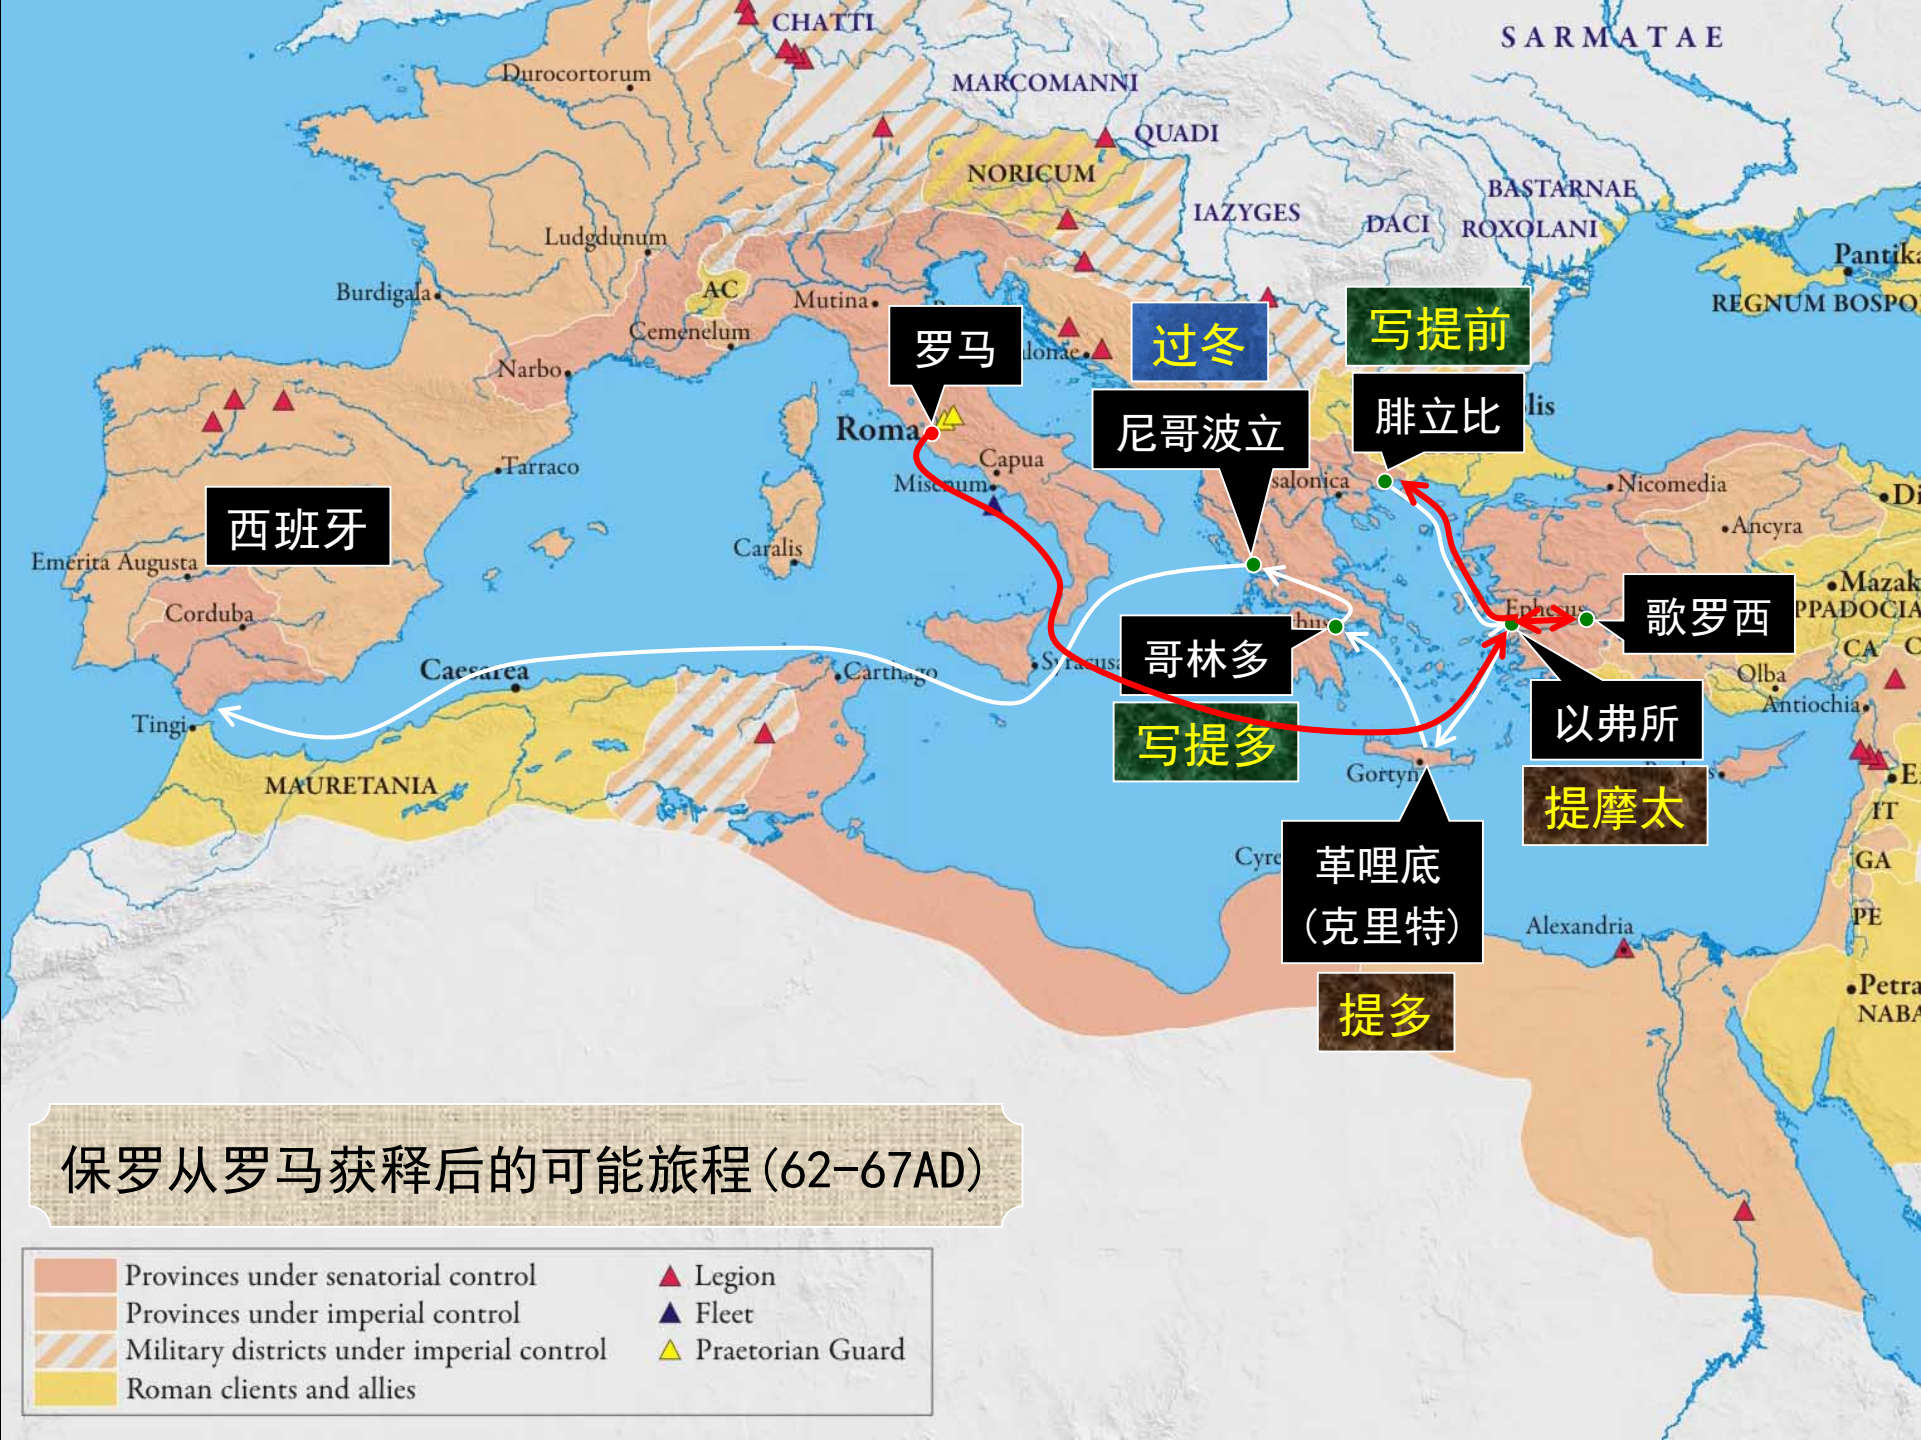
CHATTI
SARMATAE
Durocortorum
MARCOMANNI
QUADI
NORICUM
BASTARNAE
IAZYGES
DACI
ROXOLANI
Pantik
Lugdunum
Burdigala
AC
Mutina
REGNUM BOSPO
Cemenelum
罗马
过冬
写提前
Narbo
lonae
腓立比
lis
Roma
尼哥波立
Tarraco
Capua
salonica
Nicomedia
Misenum
Di
西班牙
Ancyra
Caralis
Emerita Augusta
Mazak
歌罗西
PPADOCIA
Corduba
哥林多
Caesarea
Carthago
Syracusa
CA
Olba
Tingi
写提多
以弗所
Antiochia
MAURETANIA
Gortyn
提摩太
E
IT
革哩底
(克里特)
Cyre
GA
Alexandria
PE
提多
Petra
NABA
保罗从罗马获释后的可能旅程(62-67AD)
Provinces under senatorial control
Provinces under imperial control
Military districts under imperial control
Roman clients and allies
Legion
Fleet
Praetorian Guard